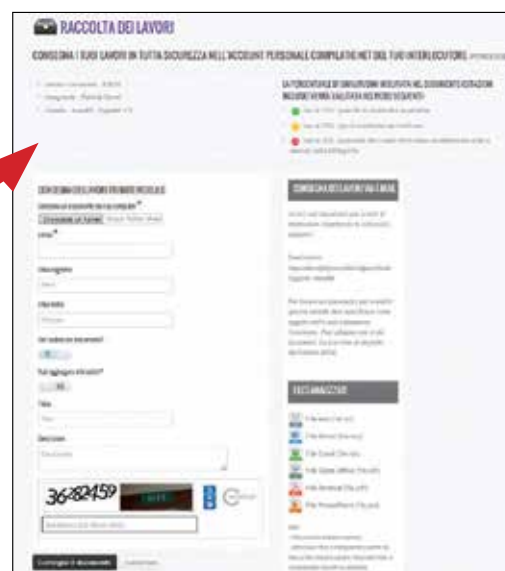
RACCOLTA DEI LAVORI

CONSEGNA I SUOI LAVORI IN TUTTA SICUREZZA NELL'ACCOUNT PERSONALE COMPILATIO.NET DEL TUO INTERLOCUTORE

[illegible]

LA PERCENTUALE DI SIMILITUDINI RILEVATA NEL DOCUMENTO ESTRATORE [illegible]

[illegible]

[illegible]

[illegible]

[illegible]

CONSEGNA DEI LAVORI TRAMITE MODULO

CONSEGNA DEI LAVORI VIA E-MAIL

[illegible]

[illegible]

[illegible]

FILE ACCETTATI

File testo (.txt)
File Word (.doc/.docx)
File Excel (.xls/.xlsx)
File Open Office (.odt)
File Acrobat (.pdf)
File PowerPoint (.ppt)

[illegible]

Nome

Cognome

E-mail

Titolo

Descrizione

36782459

Consegna il documento